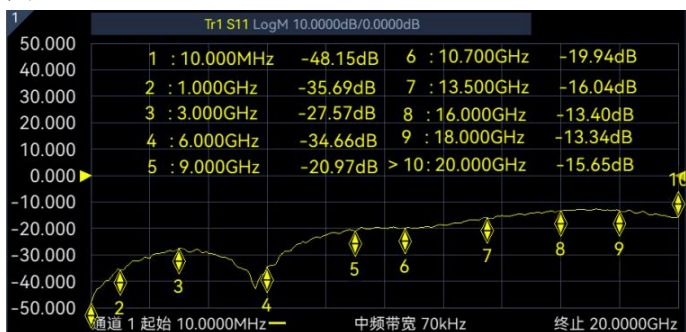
1

Tr1 S11 LogM 10.0000dB/0.0000dB

50.000
40.000
30.000
20.000
10.000
0.000
-10.000
-20.000
-30.000
-40.000
-50.000

| 1 : 10.000MHz | -48.15dB | 6 : 10.700GHz | -19.94dB |
|---|---|---|---|
| 2 : 1.000GHz | -35.69dB | 7 : 13.500GHz | -16.04dB |
| 3 : 3.000GHz | -27.57dB | 8 : 16.000GHz | -13.40dB |
| 4 : 6.000GHz | -34.66dB | 9 : 18.000GHz | -13.34dB |
| 5 : 9.000GHz | -20.97dB | > 10 : 20.000GHz | -15.65dB |

1 2 3 4 5 6 7 8 9 10

通道 1 起始 10.0000MHz 中频带宽 70kHz 终止 20.0000GHz